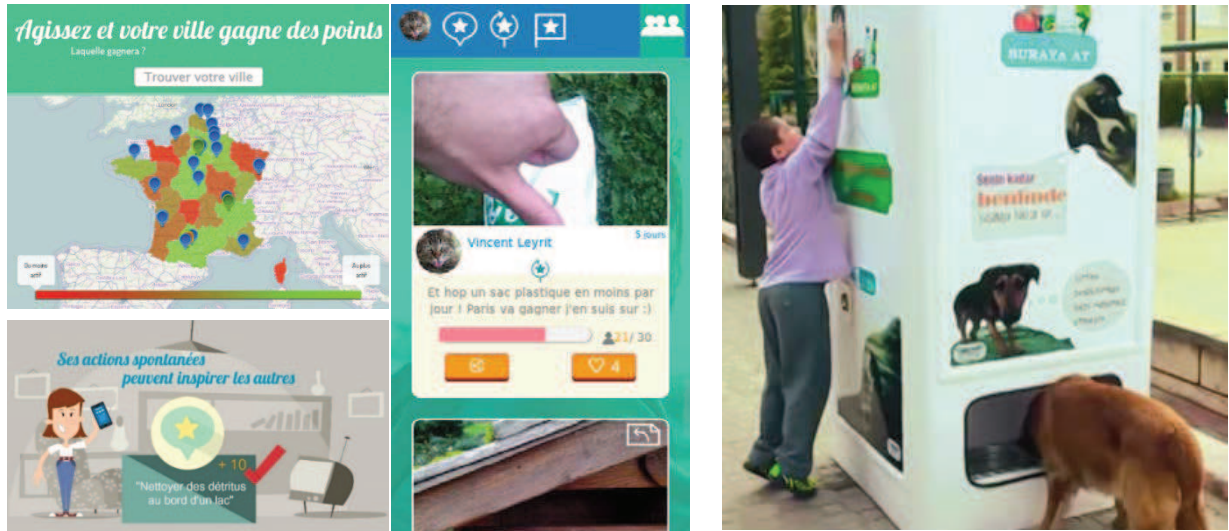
Agissez et votre ville gagne des points

Laquelle gagnera ?

Trouver votre ville

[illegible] actif

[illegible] actif

Ses actions spontanées peuvent inspirer les autres

+ 10

"Nettoyer des détritus au bord d'un lac"

Vincent Leyrit

5 jours

Et hop un sac plastique en moins par jour ! Paris va gagner j'en suis sur :)

21/ 30

4

BURAYA AT

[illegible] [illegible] bendende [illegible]

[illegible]